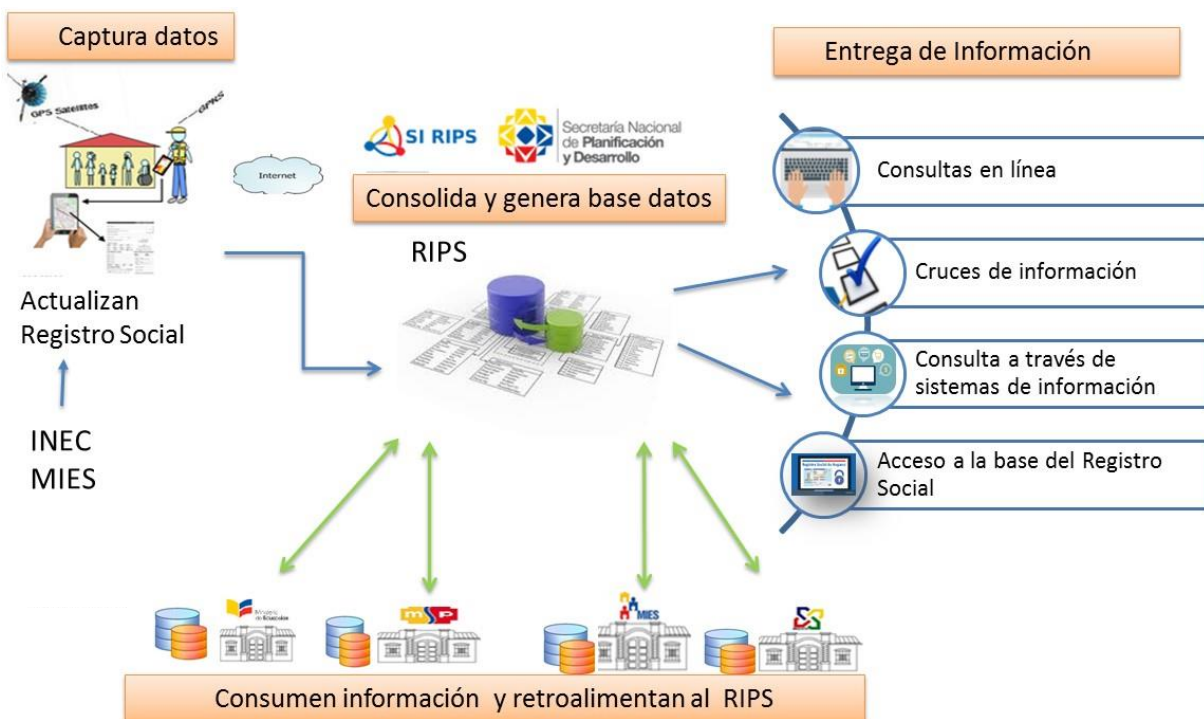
Captura datos

GPS Satelites

GPRS

Internet

Actualizan Registro Social

INEC
MIES

SI RIPS

Secretaría Nacional de Planificación y Desarrollo

Consolida y genera base datos

RIPS

Entrega de Información

Consultas en línea

Cruces de información

Consulta a través de sistemas de información

Acceso a la base del Registro Social

Registro Social

Ministerio de Educación

MSP

MIES

Consumen información y retroalimentan al RIPS